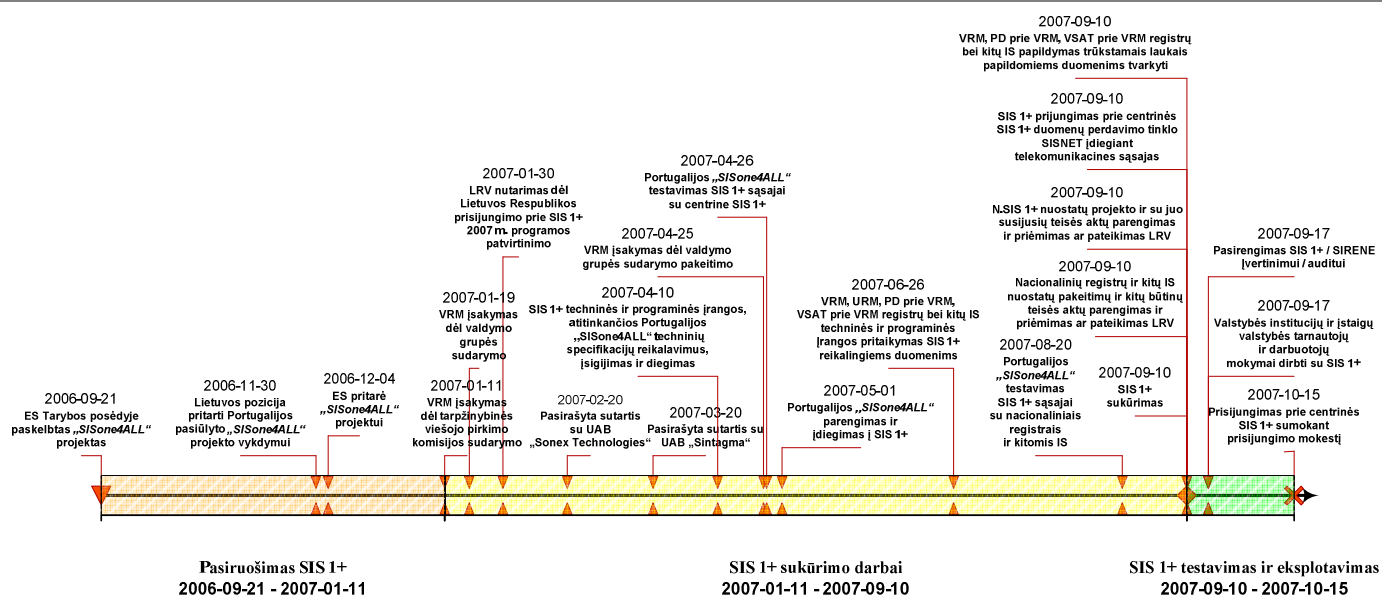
2007-09-10
VRM, PD prie VRM, VSAT prie VRM registrų bei kitų IS papildymas trūkstamais laukais papildomiems duomenims tvarkyti

2007-09-10
SIS 1+ prijungimas prie centrinės SIS 1+ duomenų perdavimo tinklo SISNET įdiegiant telekomunikacines sąsajas

2007-09-10
N.SIS 1+ nuostatų projekto ir su juo susijusių teisės aktų parengimas ir priėmimas ar pateikimas LRV

2007-09-10
Nacionalinių registrų ir kitų IS nuostatų pakeitimų ir kitų būtinų teisės aktų parengimas ir priėmimas ar pateikimas LRV

2007-09-17
Pasirengimas SIS 1+ / SIRENE įvertinimui / auditui

2007-09-17
Valstybės institucijų ir įstaigų valstybės tarnautojų ir darbuotojų mokymai dirbti su SIS 1+

2007-10-15
Prisijungimas prie centrinės SIS 1+ sumokant prisijungimo mokestį

2007-01-30
LRV nutarimas dėl Lietuvos Respublikos prisijungimo prie SIS 1+ 2007 m. programos patvirtinimo

2007-04-26
Portugalijos „SISone4ALL" testavimas SIS 1+ sąsajai su centrine SIS 1+

2007-04-25
VRM įsakymas dėl valdymo grupės sudarymo pakeitimo

2007-04-10
SIS 1+ techninės ir programinės įrangos, atitinkančios Portugalijos „SISone4ALL" techninių specifikacijų reikalavimus, įsigijimas ir diegimas

2007-06-26
VRM, URM, PD prie VRM, VSAT prie VRM registrų bei kitų IS techninės ir programinės įrangos pritaikymas SIS 1+ reikalingiems duomenims

2007-08-20
Portugalijos „SISone4ALL" testavimas SIS 1+ sąsajai su nacionaliniais registrais ir kitomis IS

2007-09-10
SIS 1+ sukūrimas

2007-01-19
VRM įsakymas dėl valdymo grupės sudarymo

2007-01-11
VRM įsakymas dėl tarpžinybinės viešojo pirkimo komisijos sudarymo

2007-02-20
Pasirašyta sutartis su UAB „Sonex Technologies"

2007-03-20
Pasirašyta sutartis su UAB „Sintagma"

2007-05-01
Portugalijos „SISone4ALL" parengimas ir įdiegimas į SIS 1+

2006-09-21
ES Tarybos posėdyje paskelbtas „SISone4ALL" projektas

2006-11-30
Lietuvos pozicija pritarti Portugalijos pasiūlyto „SISone4ALL" projekto vykdymui

2006-12-04
ES pritarė „SISone4ALL" projektui

Pasiruošimas SIS 1+
2006-09-21 - 2007-01-11

SIS 1+ sukūrimo darbai
2007-01-11 - 2007-09-10

SIS 1+ testavimas ir eksplotavimas
2007-09-10 - 2007-10-15